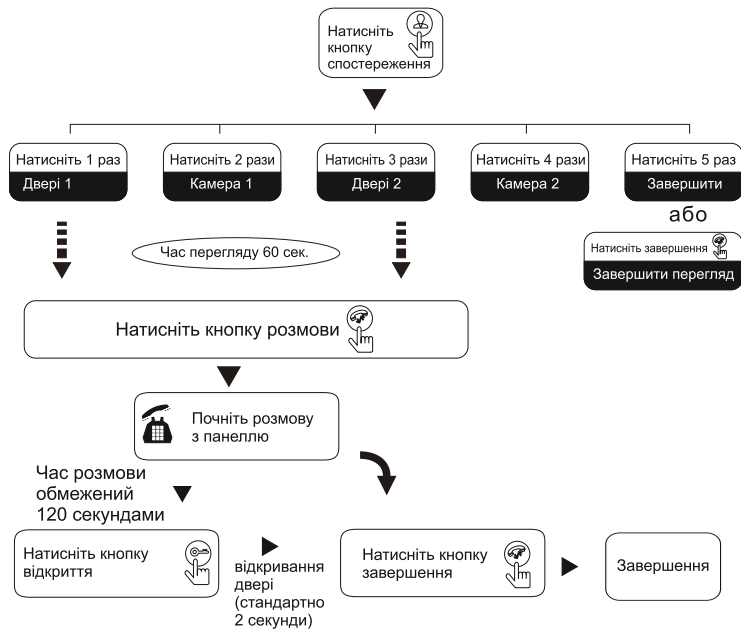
Натисніть кнопку спостереження

Натисніть 1 раз
Двері 1

Натисніть 2 рази
Камера 1

Натисніть 3 рази
Двері 2

Натисніть 4 рази
Камера 2

Натисніть 5 раз
Завершити

або

Натисніть завершення
Завершити перегляд

Час перегляду 60 сек.

Натисніть кнопку розмови

Почніть розмову з панеллю

Час розмови обмежений 120 секундами

Натисніть кнопку відкриття

відкривання двері (стандартно 2 секунди)

Натисніть кнопку завершення

Завершення